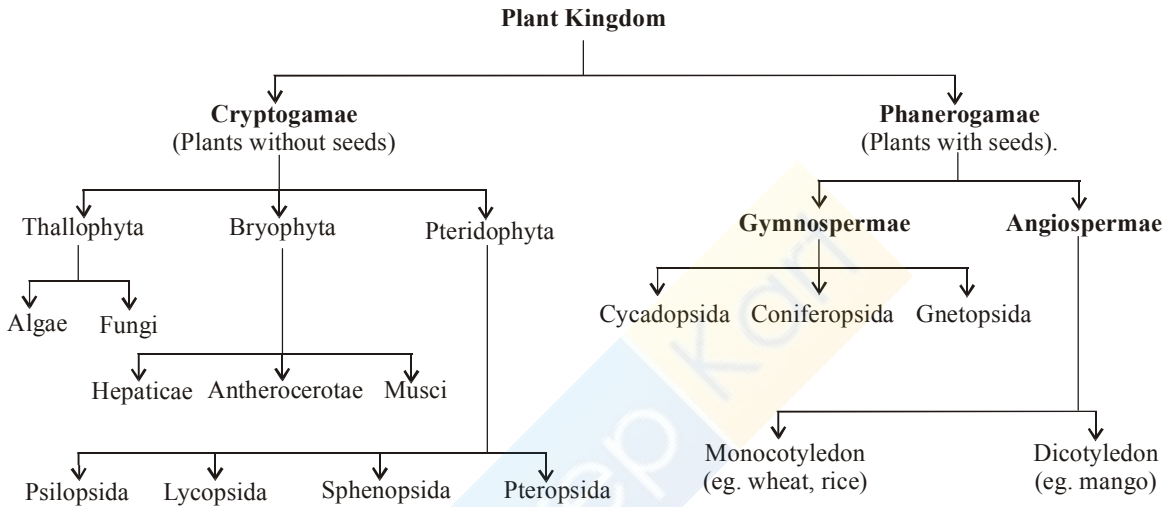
Plant Kingdom

Cryptogamae
(Plants without seeds)

Phanerogamae
(Plants with seeds).

Thallophyta
Bryophyta
Pteridophyta
Gymnospermae
Angiospermae

Algae
Fungi

Cycadopsida
Coniferopsida
Gnetopsida

Hepaticae
Antherocerotae
Musci

Monocotyledon
(eg. wheat, rice)

Dicotyledon
(eg. mango)

Psilopsida
Lycopsida
Sphenopsida
Pteropsida